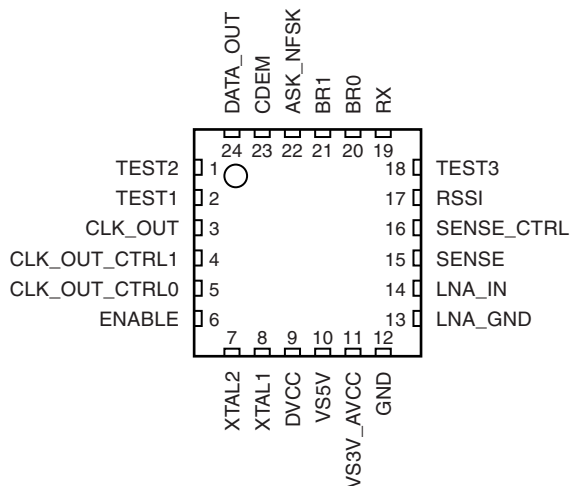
DATA_OUT
CDEM
ASK_NFSK
BR1
BR0
RX

24 23 22 21 20 19

TEST2 1
TEST1 2
CLK_OUT 3
CLK_OUT_CTRL1 4
CLK_OUT_CTRL0 5
ENABLE 6

18 TEST3
17 RSSI
16 SENSE_CTRL
15 SENSE
14 LNA_IN
13 LNA_GND

7 8 9 10 11 12

XTAL2
XTAL1
DVCC
VS5V
VS3V_AVCC
GND